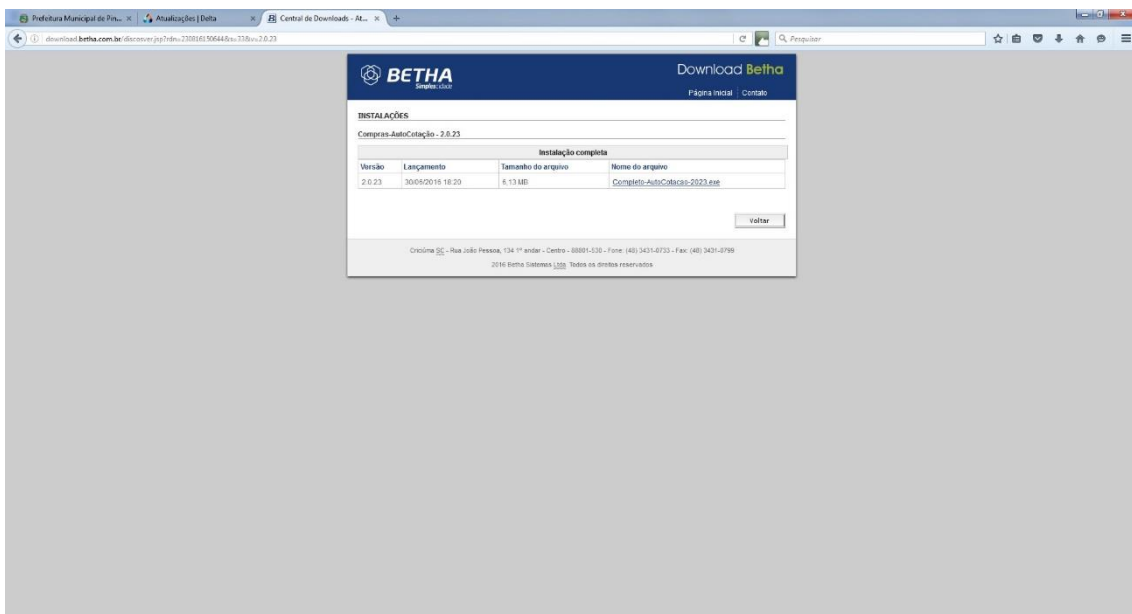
Prefeitura Municipal de Pin... × Atualizações | Delta × Central de Downloads - At... × +

download.betha.com.br/discover.jsp?rdn=230816150644&s=33&v=2.0.23

Pesquisar

BETHA
Simplescidade

Download Betha

Página Inicial | Contato

INSTALAÇÕES

Compras-AutoCotação - 2.0.23

| Instalação completa | | | |
|---|---|---|---|
| Versão | Lançamento | Tamanho do arquivo | Nome do arquivo |
| 2.0.23 | 30/06/2016 18:20 | 6,13 MB | Completo-AutoCotacao-2023.exe |

Voltar

Criciúma SC - Rua João Pessoa, 134 1º andar - Centro - 88801-530 - Fone: (48) 3431-0733 - Fax: (48) 3431-0799

2016 Betha Sistemas Ltda. Todos os direitos reservados